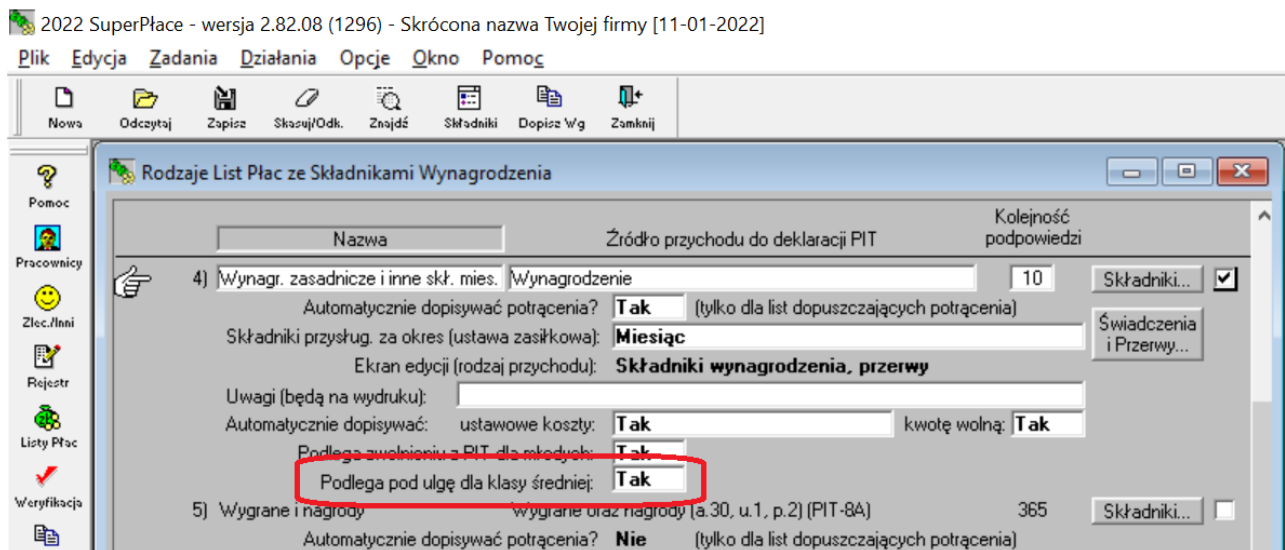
2022 SuperPłace - wersja 2.82.08 (1296) - Skrócona nazwa Twojej firmy [11-01-2022]

Plik Edycja Zadania Działania Opcje Okno Pomoc

Nowa Odczytaj Zapisz Skasuj/Odk. Znajdź Składniki Dopisz Wg Zamknij

Pomoc
Pracownicy
Zlec./Inni
Rejestr
Listy Płac
Weryfikacja

Rodzaje List Płac ze Składnikami Wynagrodzenia

Nazwa

Źródło przychodu do deklaracji PIT

Kolejność podpowiedzi

4) Wynagr. zasadnicze i inne skł. mies. Wynagrodzenie 10 Składniki...

Automatycznie dopisywać potrącenia? Tak (tylko dla list dopuszczających potrącenia)

Składniki przysług. za okres (ustawa zasiłkowa): Miesiąc

Świadczenia i Przerwy...

Ekran edycji (rodzaj przychodu): Składniki wynagrodzenia, przerwy

Uwagi (będą na wydruku):

Automatycznie dopisywać: ustawowe koszty: Tak kwotę wolną: Tak

Podlega zwolnieniu z PIT dla młodych: Tak

Podlega pod ulgę dla klasy średniej: Tak

5) Wygrane i nagrody Wygrane oraz nagrody (a.30, u.1, p.2) (PIT-8A) 365 Składniki...

Automatycznie dopisywać potrącenia? Nie (tylko dla list dopuszczających potrącenia)